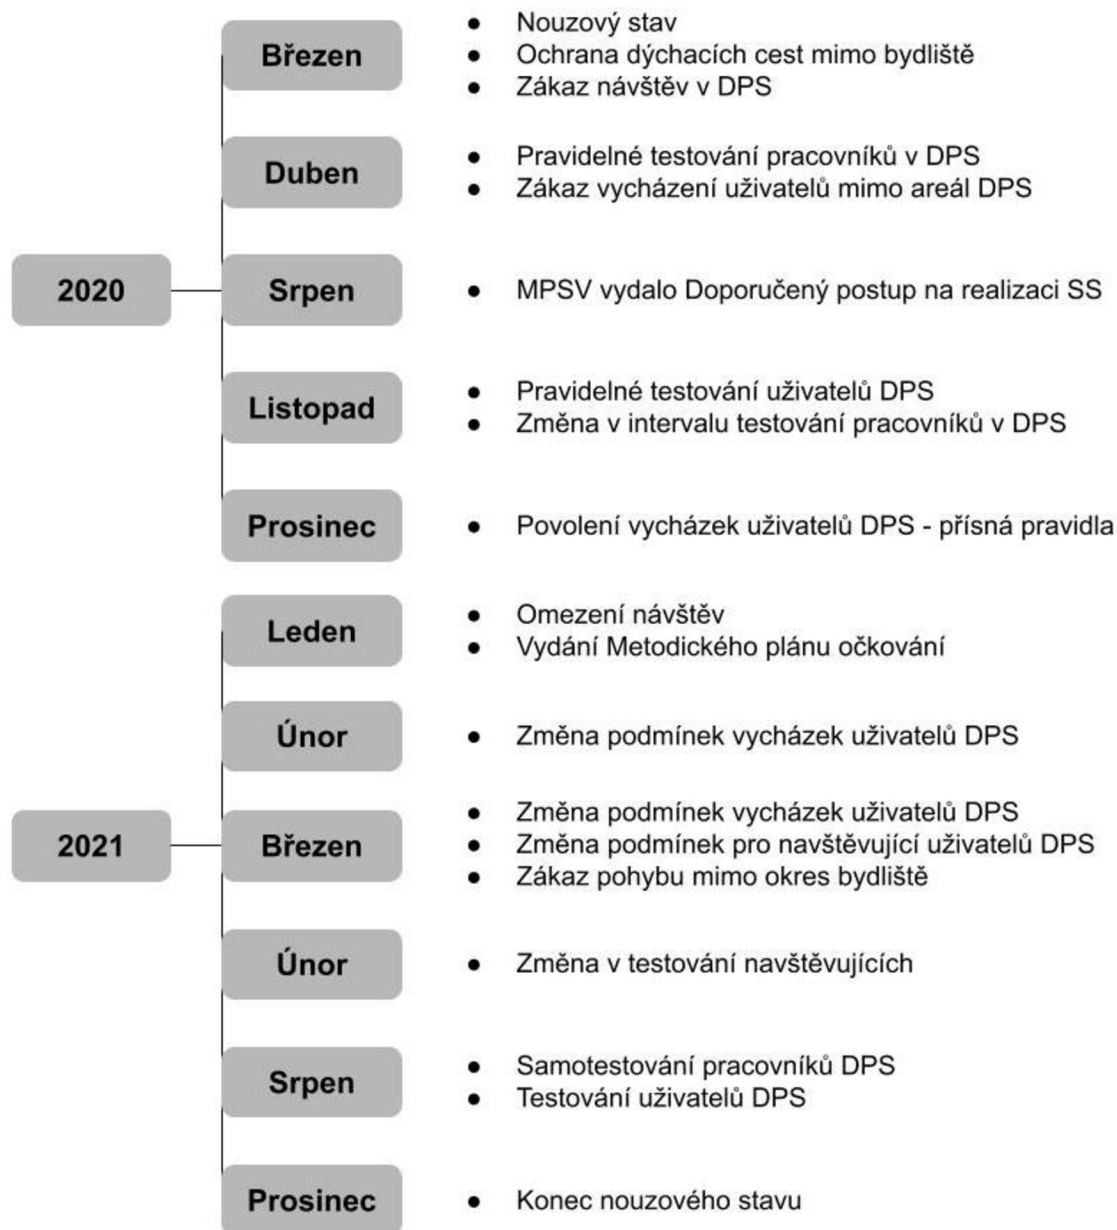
2020

Březen
- Nouzový stav
- Ochrana dýchacích cest mimo bydliště
- Zákaz návštěv v DPS

Duben
- Pravidelné testování pracovníků v DPS
- Zákaz vycházení uživatelů mimo areál DPS

Srpen
- MPSV vydalo Doporučený postup na realizaci SS

Listopad
- Pravidelné testování uživatelů DPS
- Změna v intervalu testování pracovníků v DPS

Prosinec
- Povolení vycházek uživatelů DPS - přísná pravidla

2021

Leden
- Omezení návštěv
- Vydání Metodického plánu očkování

Únor
- Změna podmínek vycházek uživatelů DPS

Březen
- Změna podmínek vycházek uživatelů DPS
- Změna podmínek pro navštěvující uživatelů DPS
- Zákaz pohybu mimo okres bydliště

Únor
- Změna v testování navštěvujících

Srpen
- Samotestování pracovníků DPS
- Testování uživatelů DPS

Prosinec
- Konec nouzového stavu